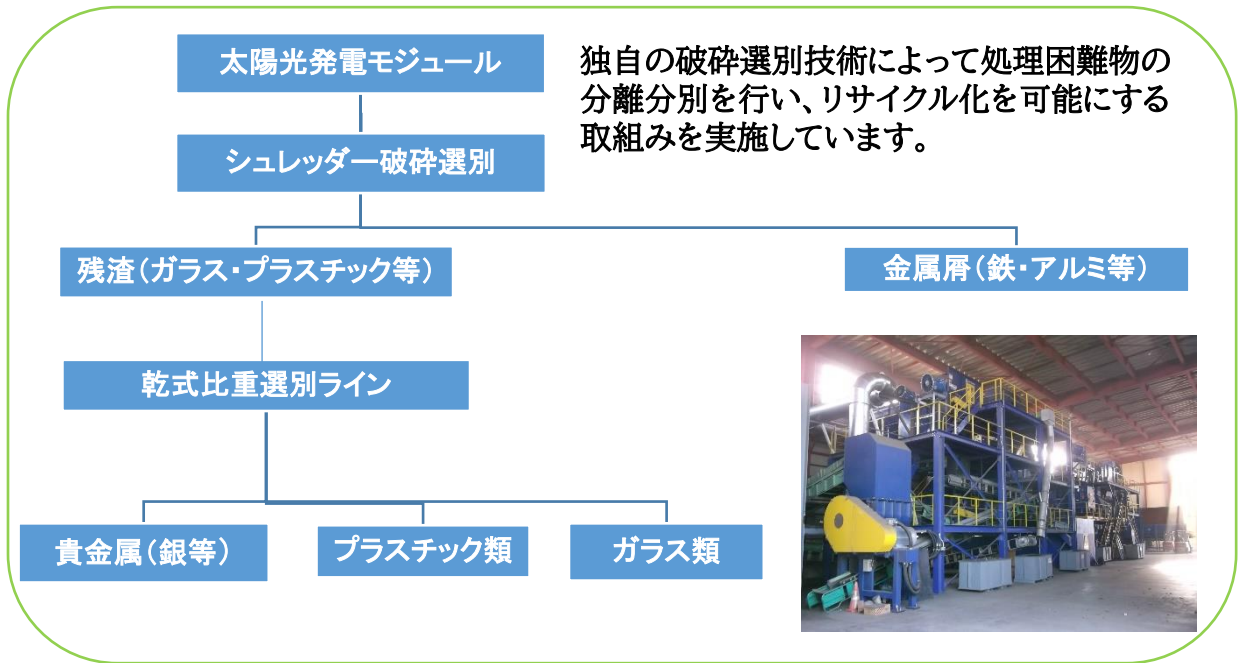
太陽光発電モジュール

独自の破砕選別技術によって処理困難物の分離分別を行い、リサイクル化を可能にする取組みを実施しています。

シュレッダー破砕選別

残渣（ガラス・プラスチック等）

金属屑（鉄・アルミ等）

乾式比重選別ライン

貴金属（銀等）

プラスチック類

ガラス類